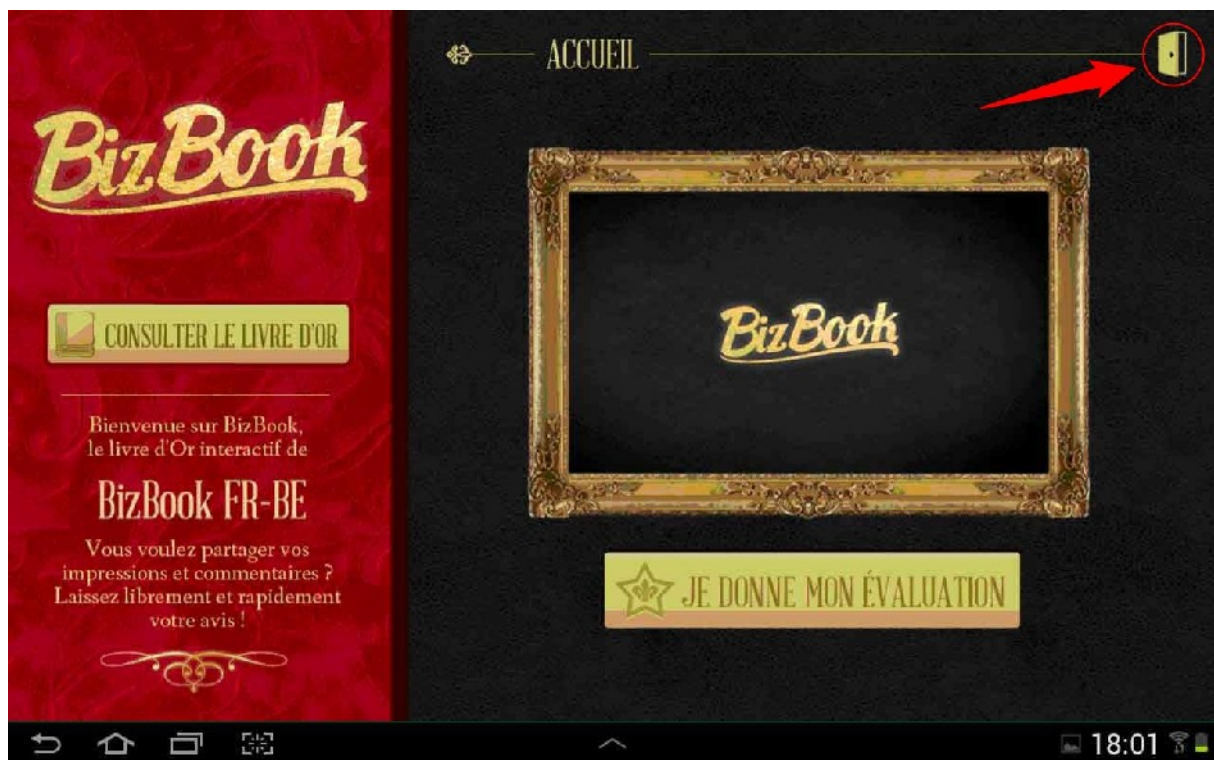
BizBook

CONSULTER LE LIVRE D'OR

Bienvenue sur BizBook, le livre d'Or interactif de

BizBook FR-BE

Vous voulez partager vos impressions et commentaires ? Laissez librement et rapidement votre avis !

ACCUEIL

BizBook

JE DONNE MON ÉVALUATION

18:01